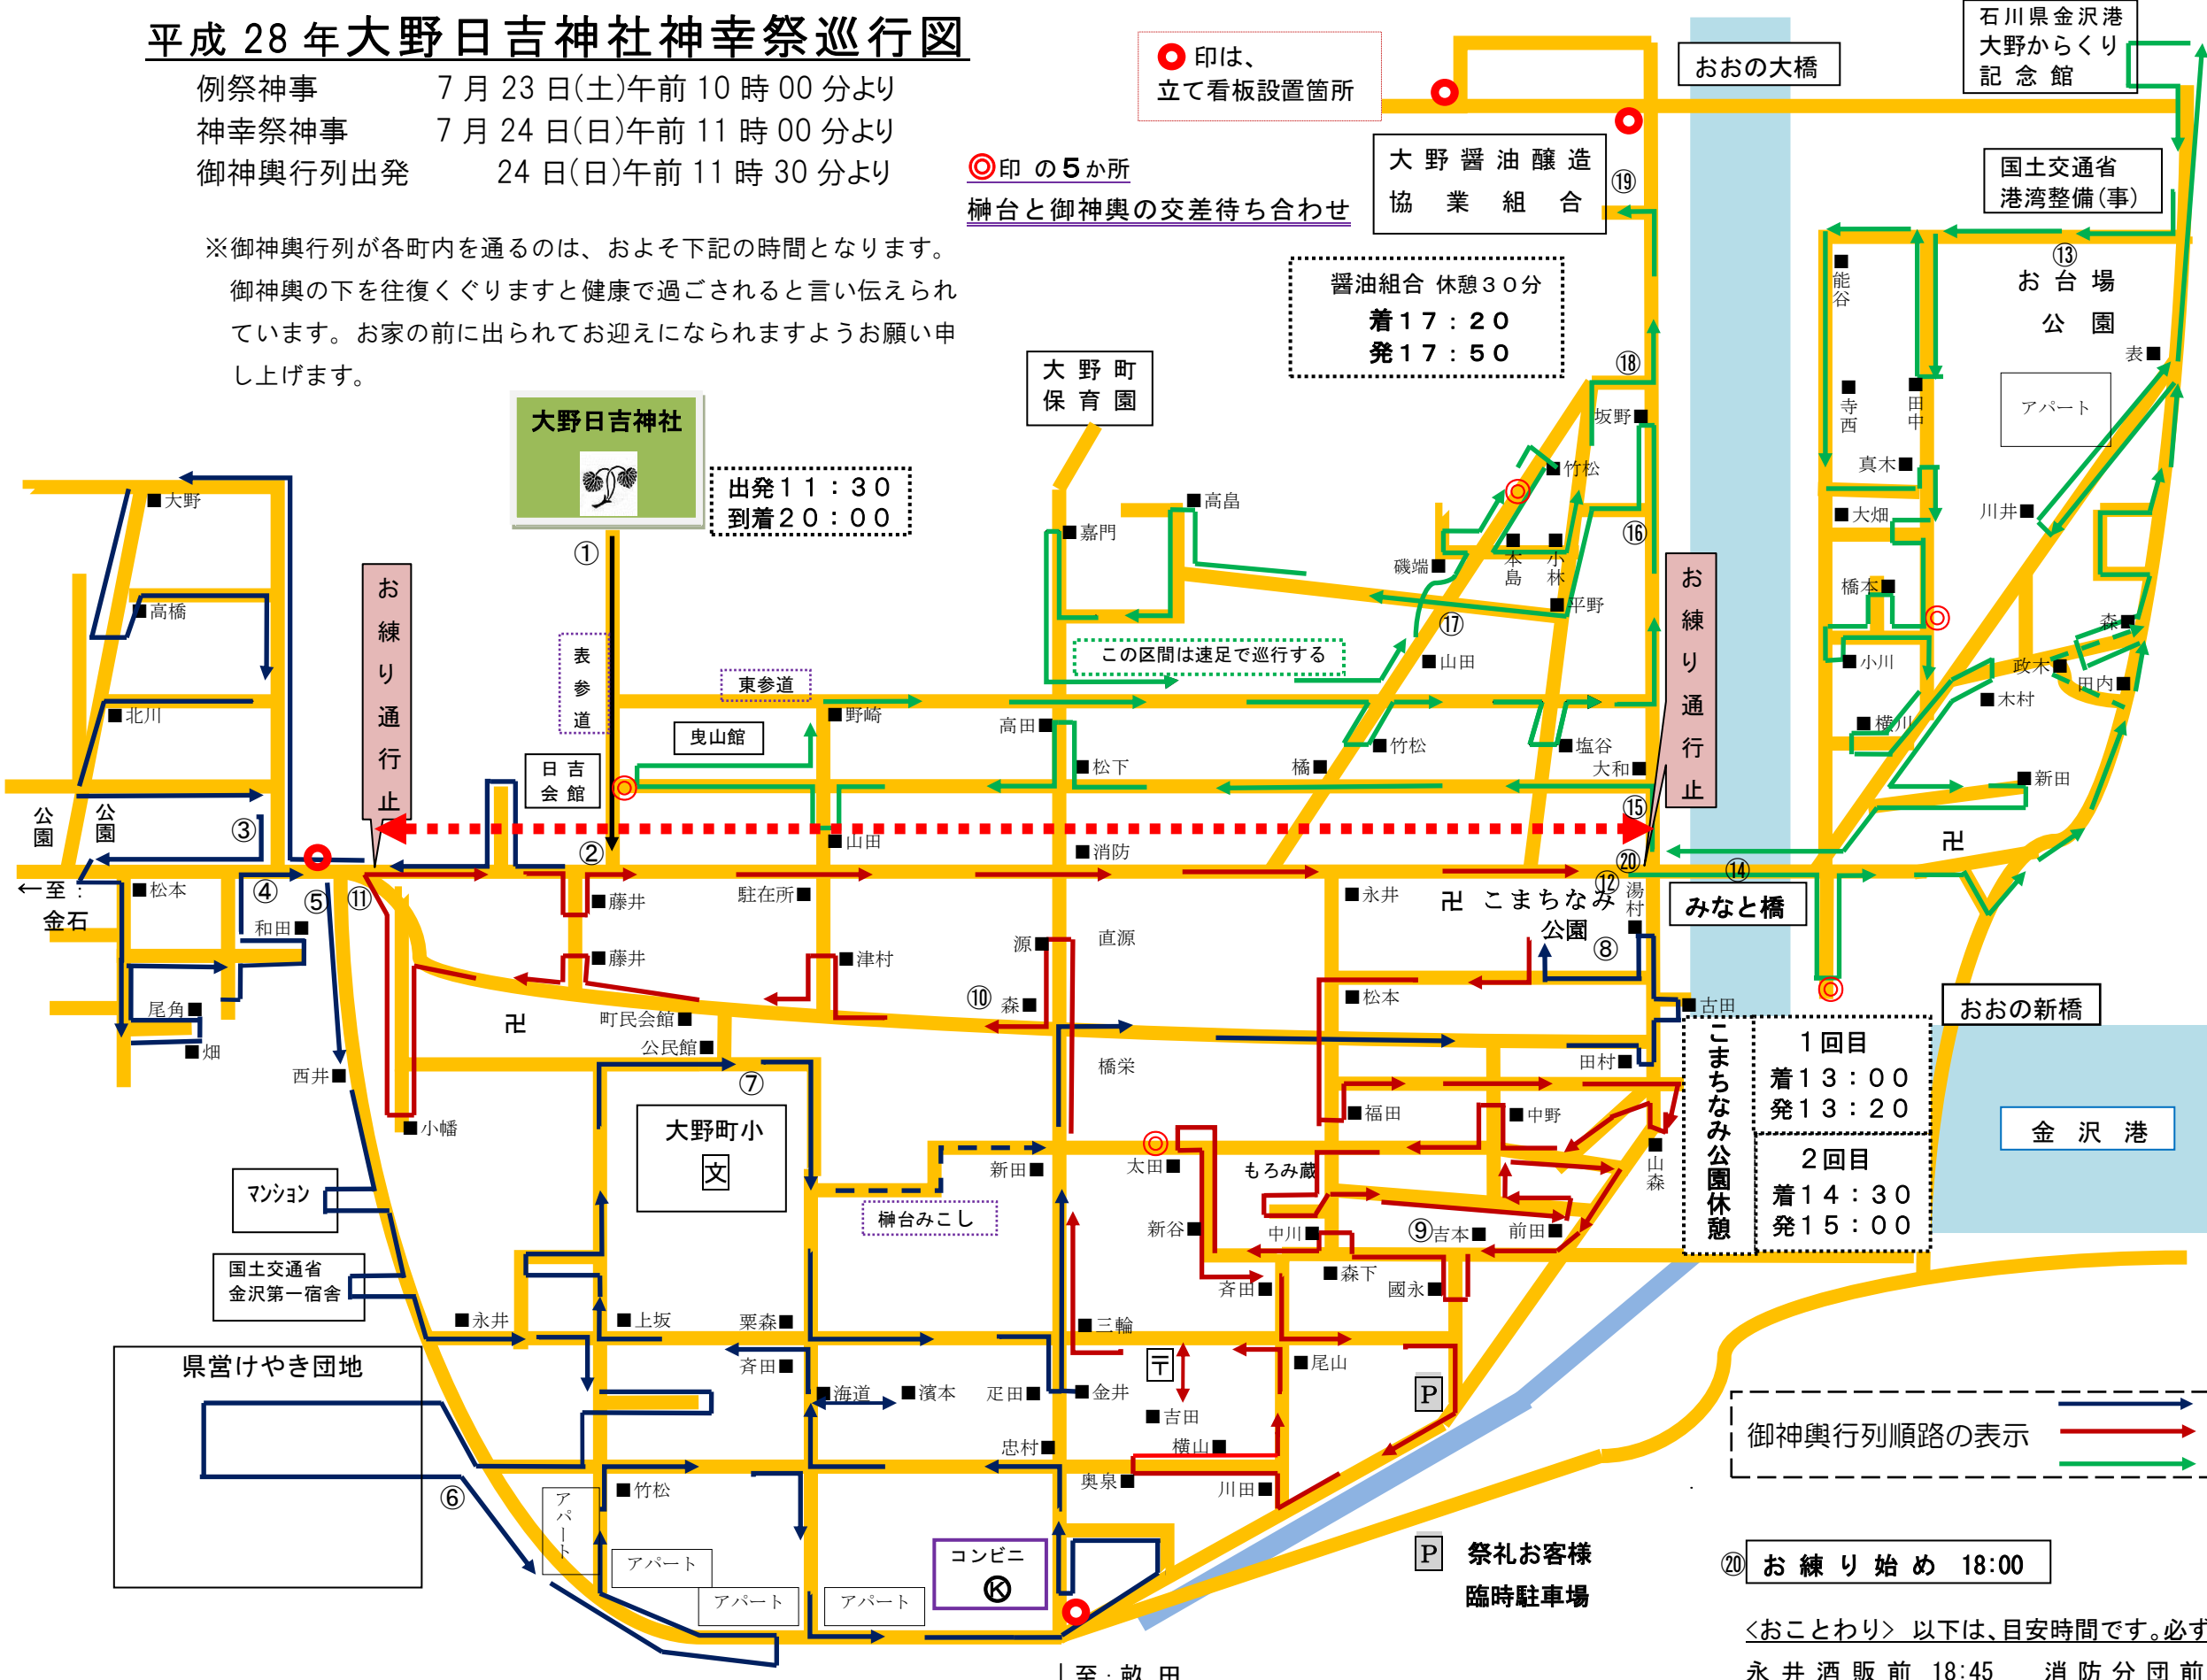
平成 28 年大野日吉神社神幸祭巡行図

例祭神事　7 月 23 日(土)午前 10 時 00 分より
神幸祭神事　7 月 24 日(日)午前 11 時 00 分より
御神輿行列出発　24 日(日)午前 11 時 30 分より

※御神輿行列が各町内を通るのは、およそ下記の時間となります。御神輿の下を往復くぐりますと健康で過ごされると言い伝えられています。お家の前に出られてお迎えになられますようお願い申し上げます。

印は、立て看板設置箇所

◎印 の５か所
榊台と御神輿の交差待ち合わせ

おおの大橋

石川県金沢港
大野からくり
記念館

大野醤油醸造
協業組合

国土交通省
港湾整備(事)

醤油組合 休憩３０分
着１７：２０
発１７：５０

お台場
公園

大野町
保育園

大野日吉神社

出発１１：３０
到着２０：００

この区間は速足で巡行する

表参道

東参道

曳山館

日吉会館

お練り通行止

お練り通行止

公園　公園

←至：金石

みなと橋

こまちなみ公園

おおの新橋

こまちなみ公園休憩

１回目
着１３：００
発１３：２０

２回目
着１４：３０
発１５：００

金沢港

大野町小 文

榊台みこし

マンション

国土交通省
金沢第一宿舎

県営けやき団地

コンビニ

御神輿行列順路の表示

P 祭礼お客様
臨時駐車場

⑳ お練り始め 18:00

<おことわり> 以下は、目安時間です。必ず

永井酒販前 18:45　消防分団前

至：敦田

①②③④⑤⑥⑦⑧⑨⑩⑪⑫⑬⑭⑮⑯⑰⑱⑲⑳

大野 高橋 北川 松本 和田 尾角 畑 西井 小幡 永井 藤井 藤井 駐在所 津村 町民会館 公民館 野崎 山田 高田 松下 消防 源 直源 森 橋栄 新田 太田 もろみ蔵 新谷 中川 斉田 三輪 金井 吉田 横山 忠村 奥泉 川田 尾山 森下 國永 吉本 前田 福田 中野 山森 田村 松本 永井 湯村 古田 塩谷 大和 橘 竹松 山田 平野 磯端 本島 小林 竹松 坂野 高島 嘉門 上坂 栗森 斉田 海道 濱本 疋田 竹松 アパート アパート アパート アパート アパート 能谷 寺西 田中 表 真木 大畑 川井 橋本 小川 森 政木 田内 木村 横川 新田